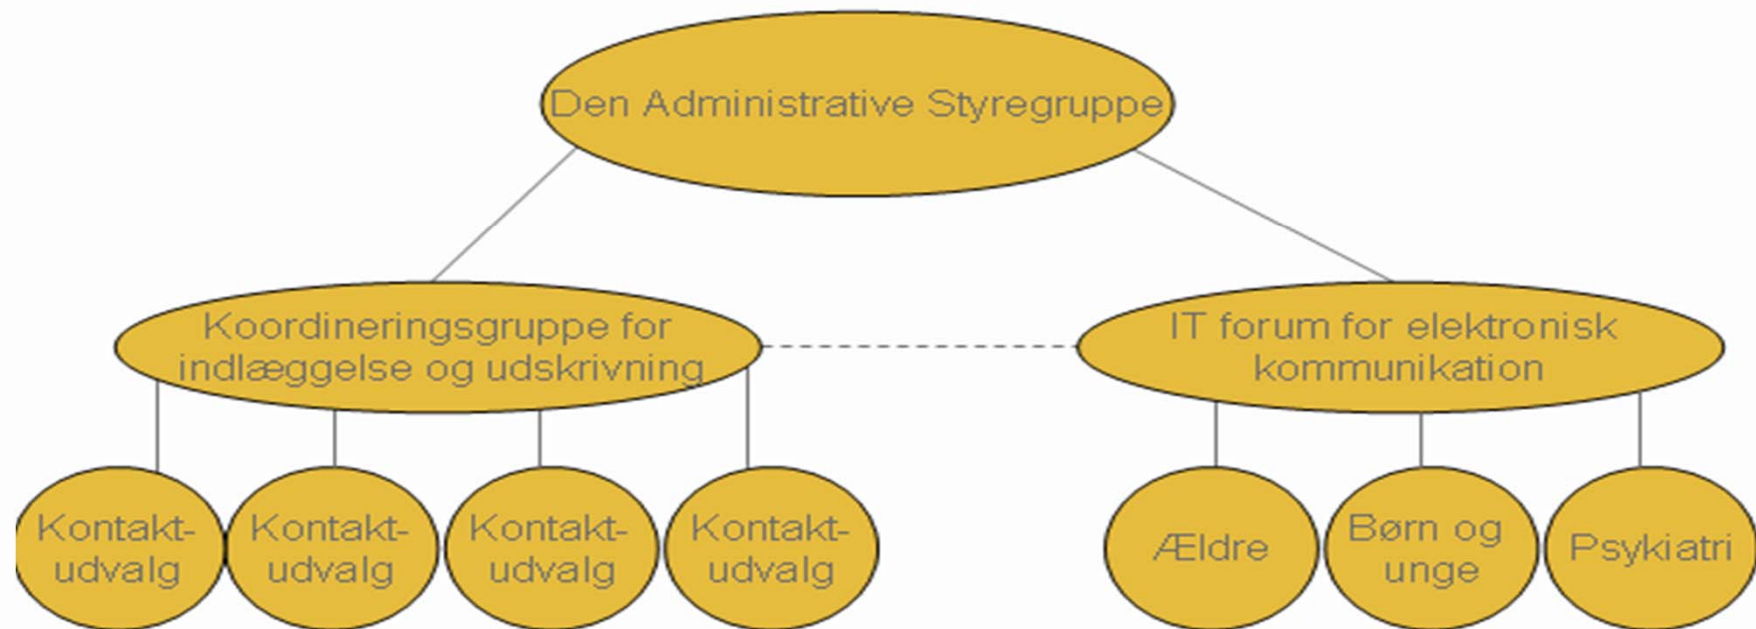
Den Administrative Styregruppe

Koordineringsgruppe for indlæggelse og udskrivning

IT forum for elektronisk kommunikation

Kontakt-udvalg

Kontakt-udvalg

Kontakt-udvalg

Kontakt-udvalg

Ældre

Børn og unge

Psykiatri